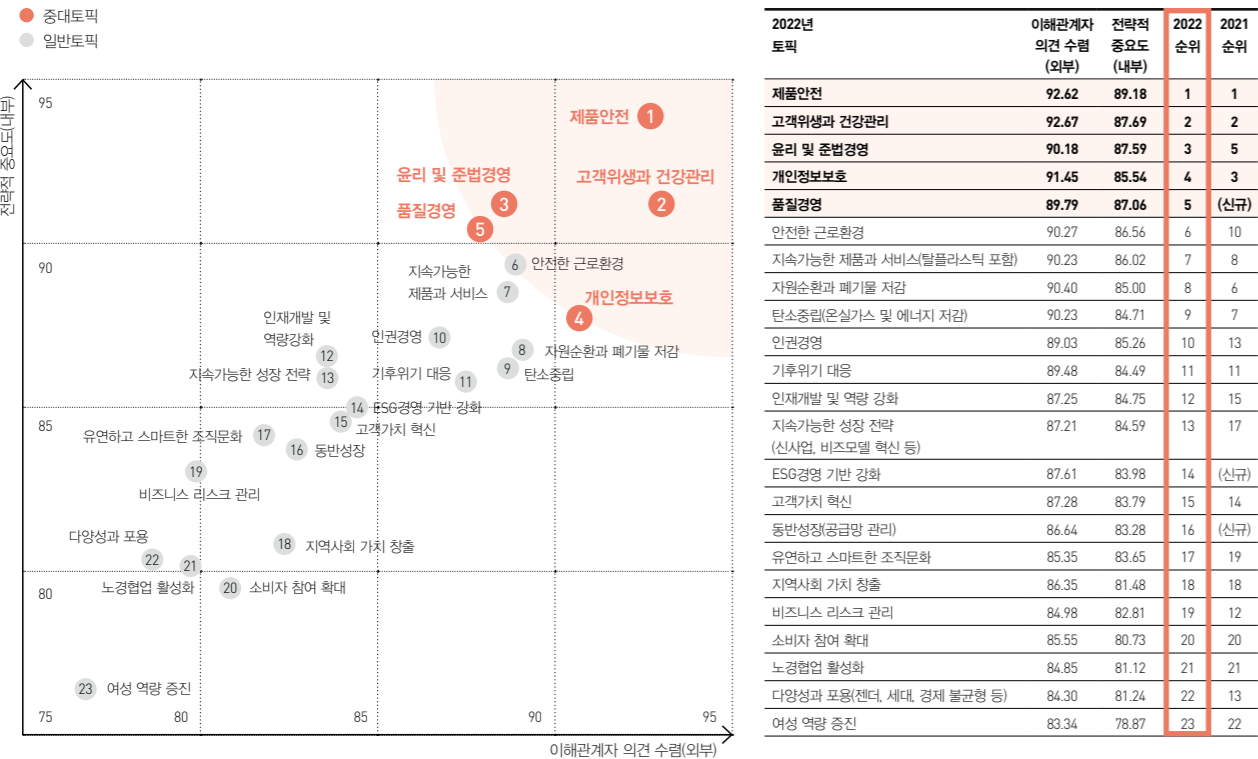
중대토픽
일반토픽

전략적 중요도(내부)

95
90
85
80
75
80
85
90
95

제품안전 1
윤리 및 준법경영 3
고객위생과 건강관리 2
품질경영 5
지속가능한 제품과 서비스 7
6 안전한 근로환경
개인정보보호 4
인재개발 및 역량강화 12
인권경영 10
8 자원순환과 폐기물 저감
지속가능한 성장 전략 13
기후위기 대응 11
9 탄소중립
14 ESG경영 기반 강화
15 고객가치 혁신
유연하고 스마트한 조직문화 17
16 동반성장
19
비즈니스 리스크 관리
다양성과 포용
22
21
18 지역사회 가치 창출
노경협업 활성화
20 소비자 참여 확대
23 여성 역량 증진

이해관계자 의견 수렴(외부)

| 2022년 토픽 | 이해관계자 의견 수렴 (외부) | 전략적 중요도 (내부) | 2022 순위 | 2021 순위 |
|---|---|---|---|---|
| 제품안전 | 92.62 | 89.18 | 1 | 1 |
| 고객위생과 건강관리 | 92.67 | 87.69 | 2 | 2 |
| 윤리 및 준법경영 | 90.18 | 87.59 | 3 | 5 |
| 개인정보보호 | 91.45 | 85.54 | 4 | 3 |
| 품질경영 | 89.79 | 87.06 | 5 | (신규) |
| 안전한 근로환경 | 90.27 | 86.56 | 6 | 10 |
| 지속가능한 제품과 서비스(탈플라스틱 포함) | 90.23 | 86.02 | 7 | 8 |
| 자원순환과 폐기물 저감 | 90.40 | 85.00 | 8 | 6 |
| 탄소중립(온실가스 및 에너지 저감) | 90.23 | 84.71 | 9 | 7 |
| 인권경영 | 89.03 | 85.26 | 10 | 13 |
| 기후위기 대응 | 89.48 | 84.49 | 11 | 11 |
| 인재개발 및 역량 강화 | 87.25 | 84.75 | 12 | 15 |
| 지속가능한 성장 전략 (신사업, 비즈모델 혁신 등) | 87.21 | 84.59 | 13 | 17 |
| ESG경영 기반 강화 | 87.61 | 83.98 | 14 | (신규) |
| 고객가치 혁신 | 87.28 | 83.79 | 15 | 14 |
| 동반성장(공급망 관리) | 86.64 | 83.28 | 16 | (신규) |
| 유연하고 스마트한 조직문화 | 85.35 | 83.65 | 17 | 19 |
| 지역사회 가치 창출 | 86.35 | 81.48 | 18 | 18 |
| 비즈니스 리스크 관리 | 84.98 | 82.81 | 19 | 12 |
| 소비자 참여 확대 | 85.55 | 80.73 | 20 | 20 |
| 노경협업 활성화 | 84.85 | 81.12 | 21 | 21 |
| 다양성과 포용(젠더, 세대, 경제 불균형 등) | 84.30 | 81.24 | 22 | 13 |
| 여성 역량 증진 | 83.34 | 78.87 | 23 | 22 |